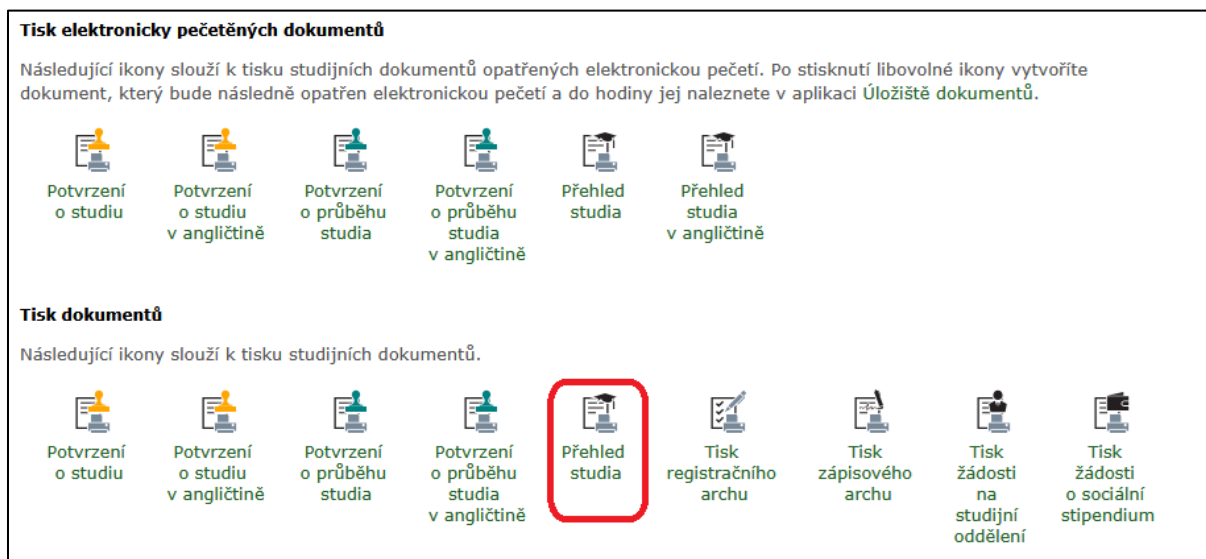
Tisk elektronicky pečetěných dokumentů

Následující ikony slouží k tisku studijních dokumentů opatřených elektronickou pečetí. Po stisknutí libovolné ikony vytvoříte dokument, který bude následně opatřen elektronickou pečetí a do hodiny jej naleznete v aplikaci Úložiště dokumentů.

Potvrzení o studiu

Potvrzení o studiu v angličtině

Potvrzení o průběhu studia

Potvrzení o průběhu studia v angličtině

Přehled studia

Přehled studia v angličtině

Tisk dokumentů

Následující ikony slouží k tisku studijních dokumentů.

Potvrzení o studiu

Potvrzení o studiu v angličtině

Potvrzení o průběhu studia

Potvrzení o průběhu studia v angličtině

Přehled studia

Tisk registračního archu

Tisk zápisového archu

Tisk žádosti na studijní oddělení

Tisk žádosti o sociální stipendium